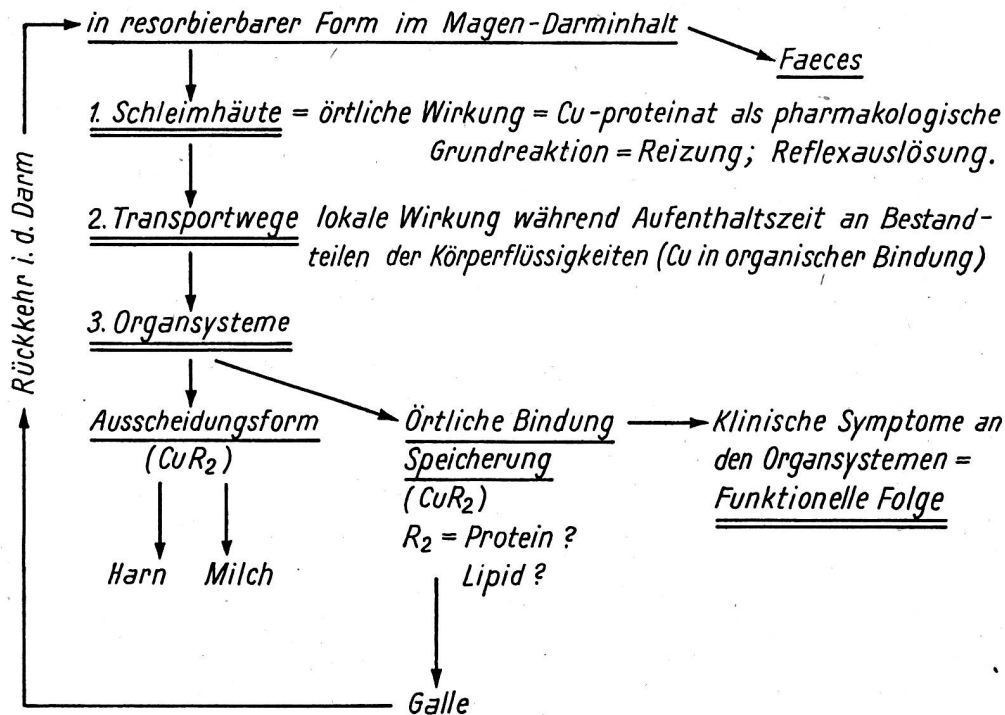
Rückkehr i. d. Darm

in resorbierbarer Form im Magen-Darminhalt

Faeces

1. Schleimhäute = örtliche Wirkung = Cu-proteinat als pharmakologische Grundreaktion = Reizung; Reflexauslösung.

2. Transportwege lokale Wirkung während Aufenthaltszeit an Bestandteilen der Körperflüssigkeiten (Cu in organischer Bindung)

3. Organsysteme

Ausscheidungsform ($CuR_2$)

Harn Milch

Örtliche Bindung Speicherung ($CuR_2$)
$R_2$ = Protein ?
Lipid ?

Klinische Symptome an den Organsystemen = Funktionelle Folge

Galle